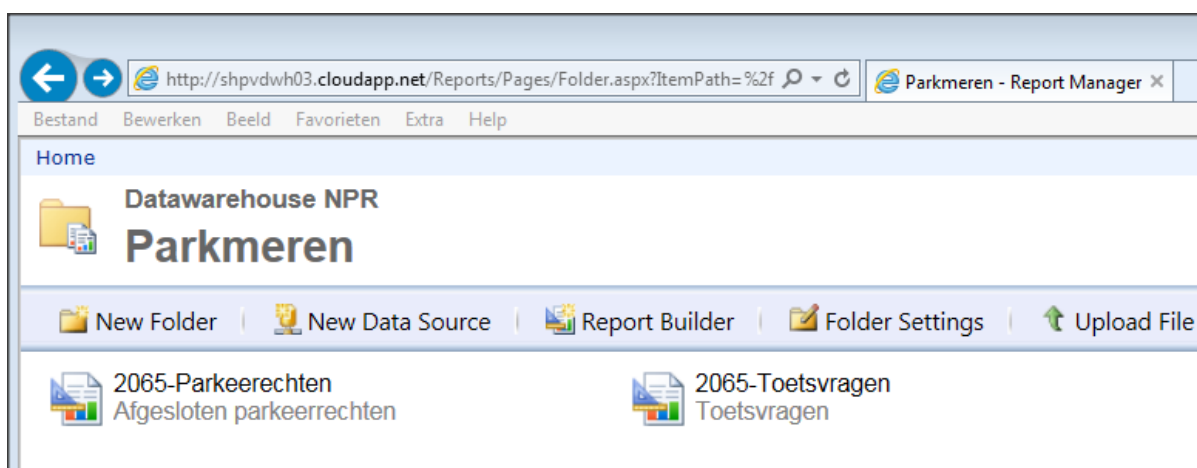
http://shpvdwh03.cloudapp.net/Reports/Pages/Folder.aspx?ItemPath=%2f

Parkmeren - Report Manager ×

Bestand Bewerken Beeld Favorieten Extra Help

Home

Datawarehouse NPR

Parkmeren

New Folder | New Data Source | Report Builder | Folder Settings | Upload File

2065-Parkeerechten
Afgesloten parkeerrechten

2065-Toetsvragen
Toetsvragen